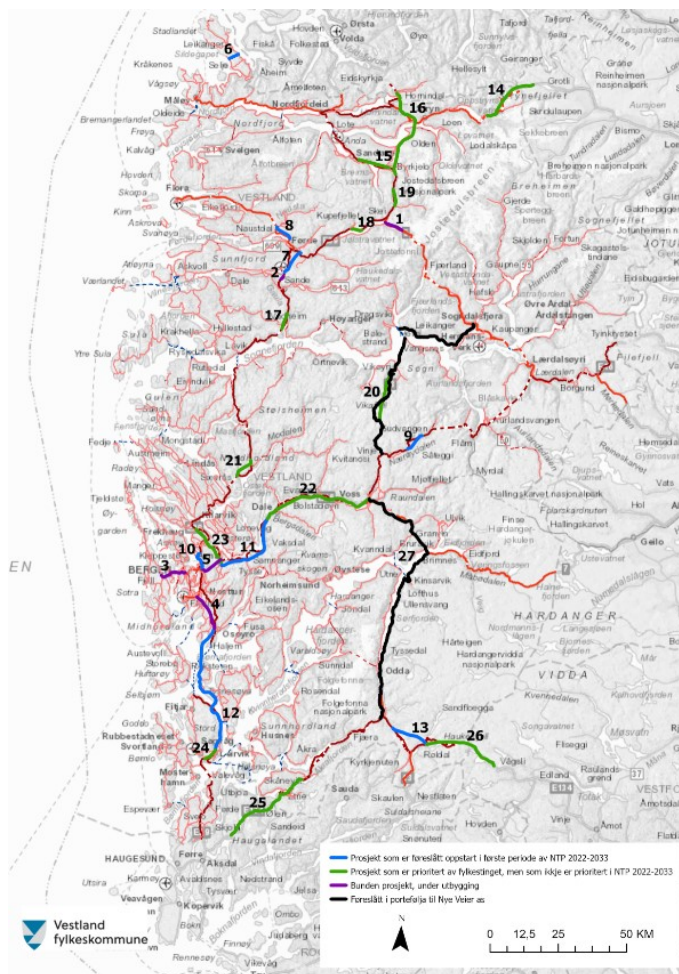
6
14
16
15
19
1
18
8
7
2
17
20
9
21
22
23
10
11
5
3
4
27
12
13
26
24
25

Stadlandet
Leikanger
Selje
Hovden
Ørsta
Volda
Måløy
Nordfjordeid
Svelgen
Florø
VESTLAND
Førde
Naustdal
Sande
Stryn
Loen
Olden
Skei
Jostedalsbreen nasjonalpark
Reinheimen nasjonalpark
Høyanger
Sogndalsfjøra
Leikanger
Kaupanger
Lærdalsøyri
Vik
Voss
Dale
Vaksdal
Norheimsund
BERGEN
Osøyro
Odda
HARDANGER
VIDDA
Hardangervidda nasjonalpark
Eidfjord
Kinsarvik
Husnes
Sauda
Stord
Leirvik
Fitjar
Haugalandet
HAUGESUND
Aksdal
Skudeneshavn
Kopervik
Røldal
Vågsli
Gelio
EN

Prosjekt som er føreslått oppstart i første periode av NTP 2022-2033
Prosjekt som er prioritert av fylkestinget, men som ikkje er prioritert i NTP 2022-2033
Bunden prosjekt, under utbygging
Foreslått i portefølja til Nye Veier as

N
0 12,5 25 50 KM

Vestland fylkeskommune